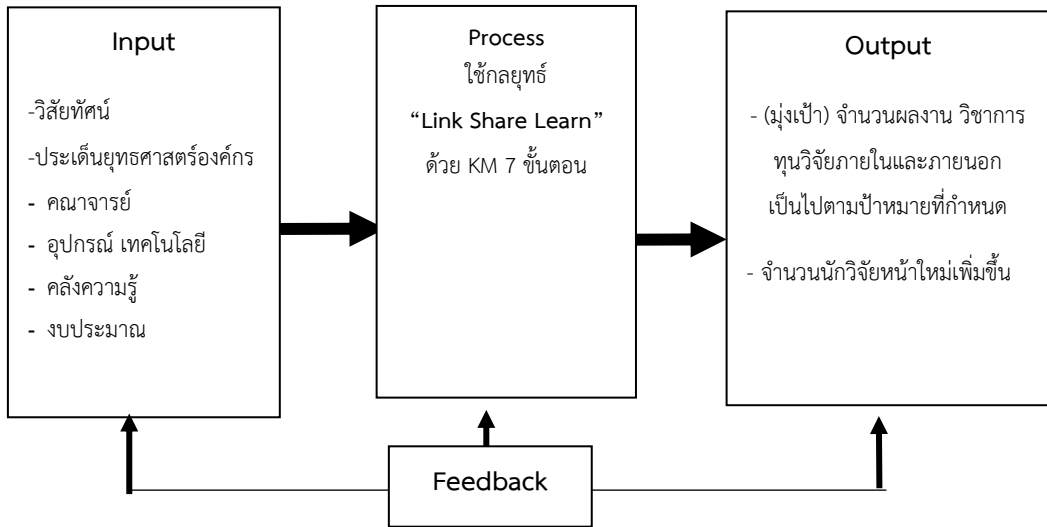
Input

-วิสัยทัศน์
-ประเด็นยุทธศาสตร์องค์กร
- คณาจารย์
- อุปกรณ์ เทคโนโลยี
- คลังความรู้
- งบประมาณ

Process
ใช้กลยุทธ์
"Link Share Learn"
ด้วย KM 7 ขั้นตอน

Output

- (มุ่งเป้า) จำนวนผลงาน วิชาการ ทุนวิจัยภายในและภายนอก เป็นไปตามป้าหมายที่กำหนด

- จำนวนนักวิจัยหน้าใหม่เพิ่มขึ้น

Feedback